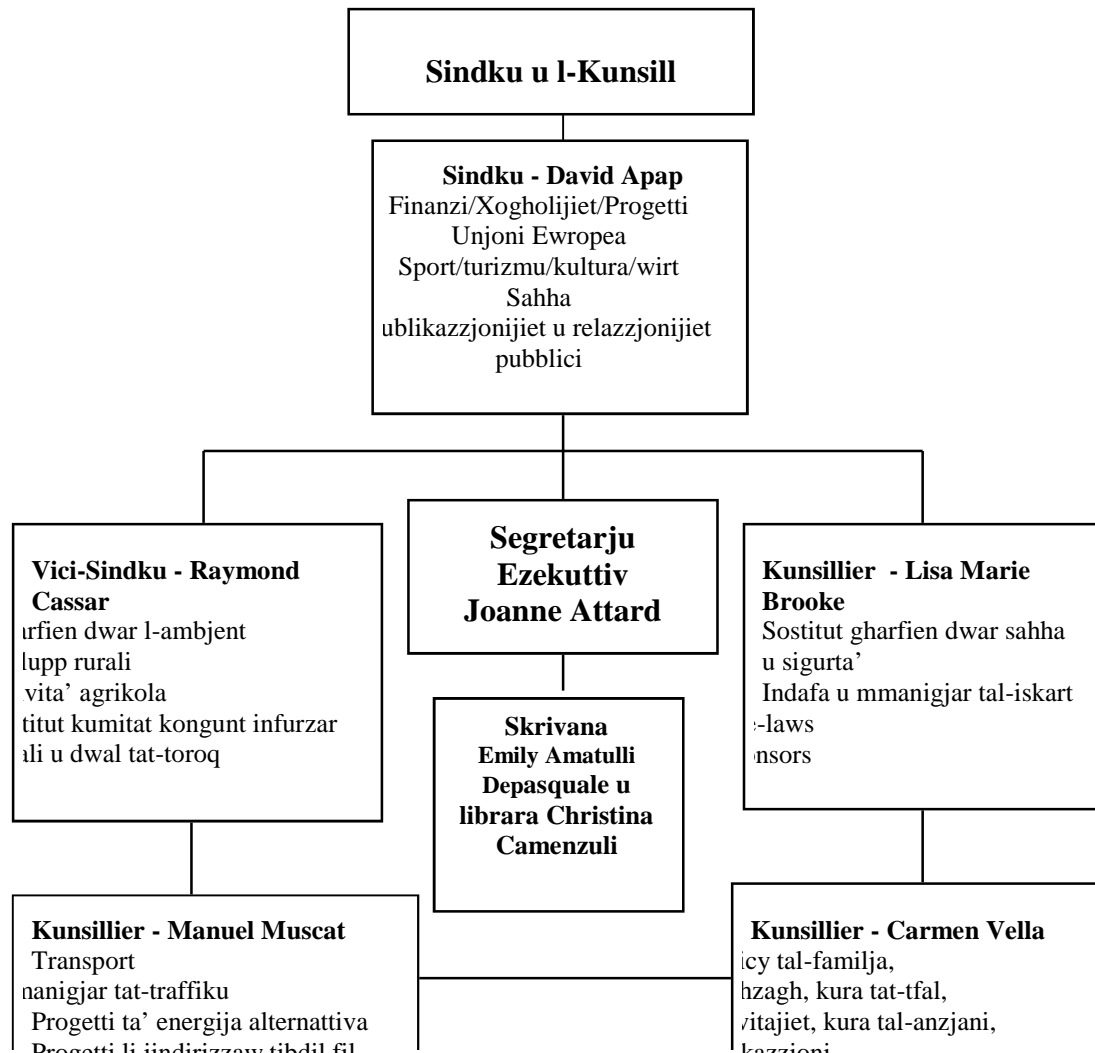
**Sindku u l-Kunsill**

**Sindku - David Apap**
Finanzi/Xogholijiet/Progetti
Unjoni Ewropea
Sport/turizmu/kultura/wirt
Sahha
ublikazzjonijiet u relazzjonijiet pubblici

**Vici-Sindku - Raymond Cassar**
ırfien dwar l-ambjent
lupp rurali
vita' agrikola
stitut kumitat kongunt infurzar
ıli u dwal tat-toroq

**Segretarju Ezekuttiv Joanne Attard**

**Skrivana Emily Amatulli Depasquale u librara Christina Camenzuli**

**Kunsillier - Lisa Marie Brooke**
Sostitut gharfien dwar sahha u sigurta'
Indafa u mmanigjar tal-iskart
:-laws
ınsors

**Kunsillier - Manuel Muscat**
Transport
nanigjar tat-traffiku
Progetti ta' energija alternattiva
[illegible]

**Kunsillier - Carmen Vella**
ıcy tal-familja,
hzagh, kura tat-tfal,
vitajiet, kura tal-anzjani,
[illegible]